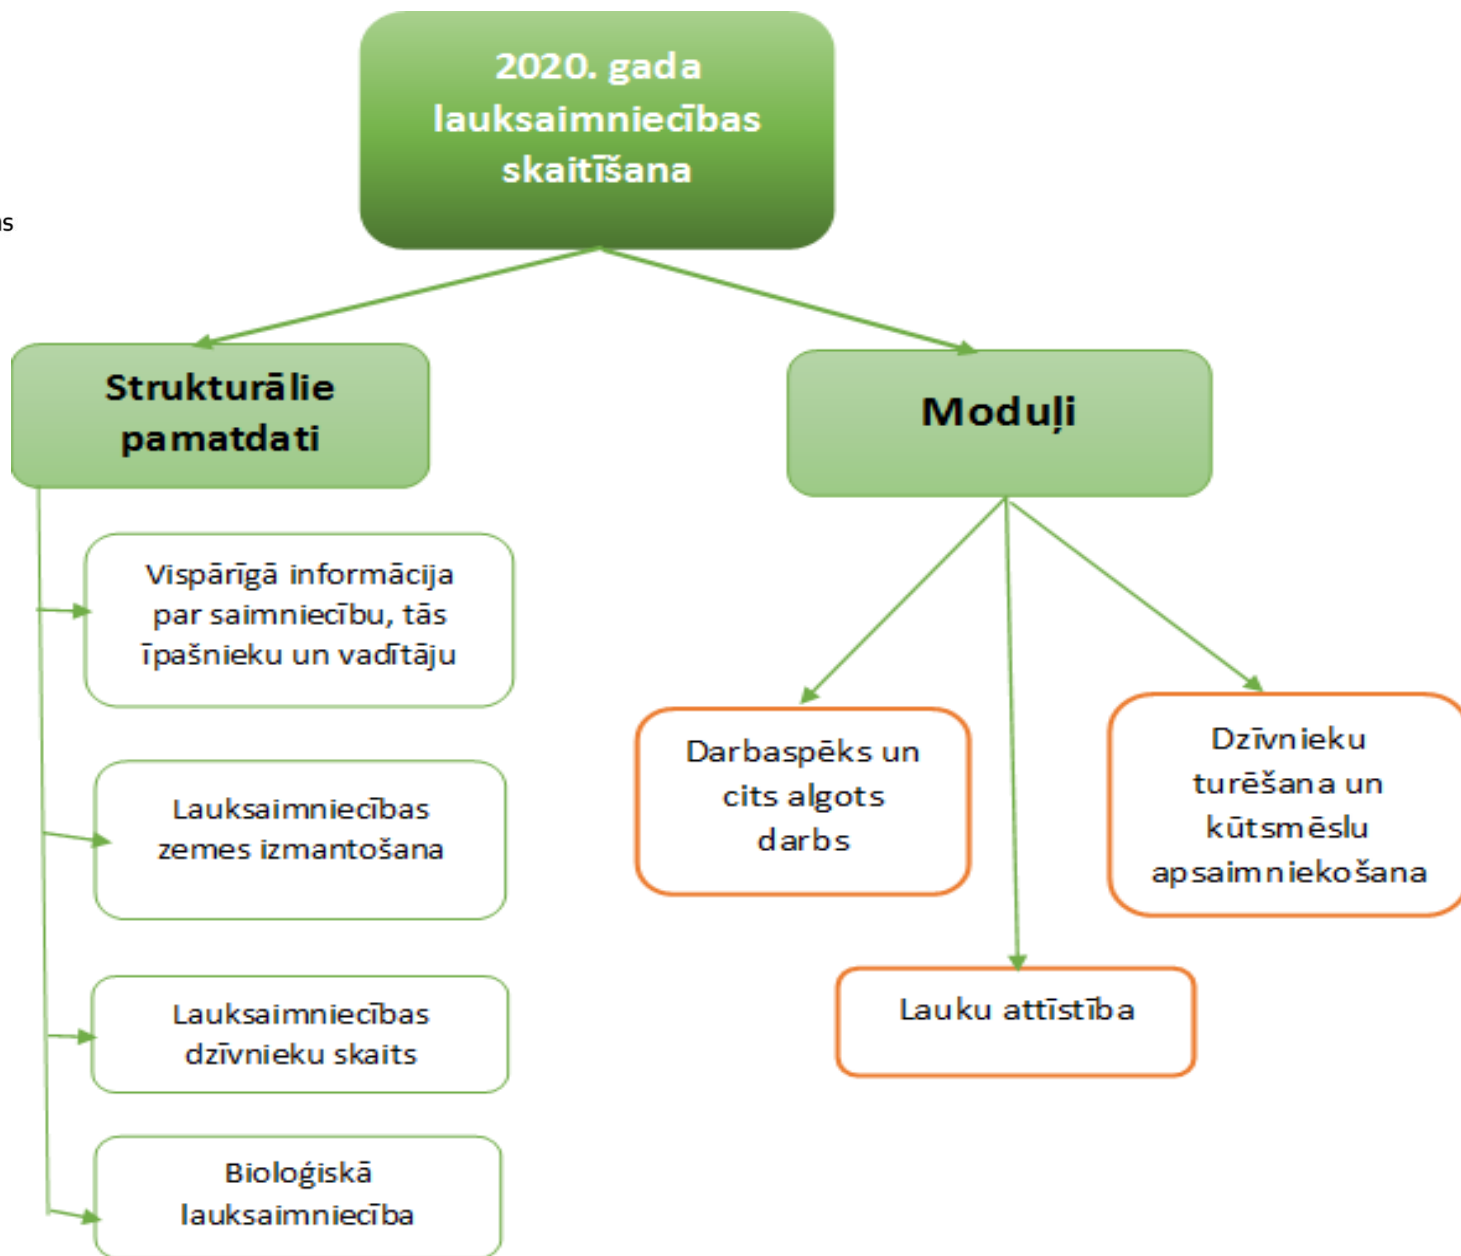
2020. gada lauksaimniecības skaitīšana

us

Strukturālie pamatdati

Moduļi

Vispārīgā informācija par saimniecību, tās īpašnieku un vadītāju

Lauksaimniecības zemes izmantošana

Lauksaimniecības dzīvnieku skaits

Bioloģiskā lauksaimniecība

Darbaspēks un cits algots darbs

Dzīvnieku turēšana un kūtsmēslu apsaimniekošana

Lauku attīstība